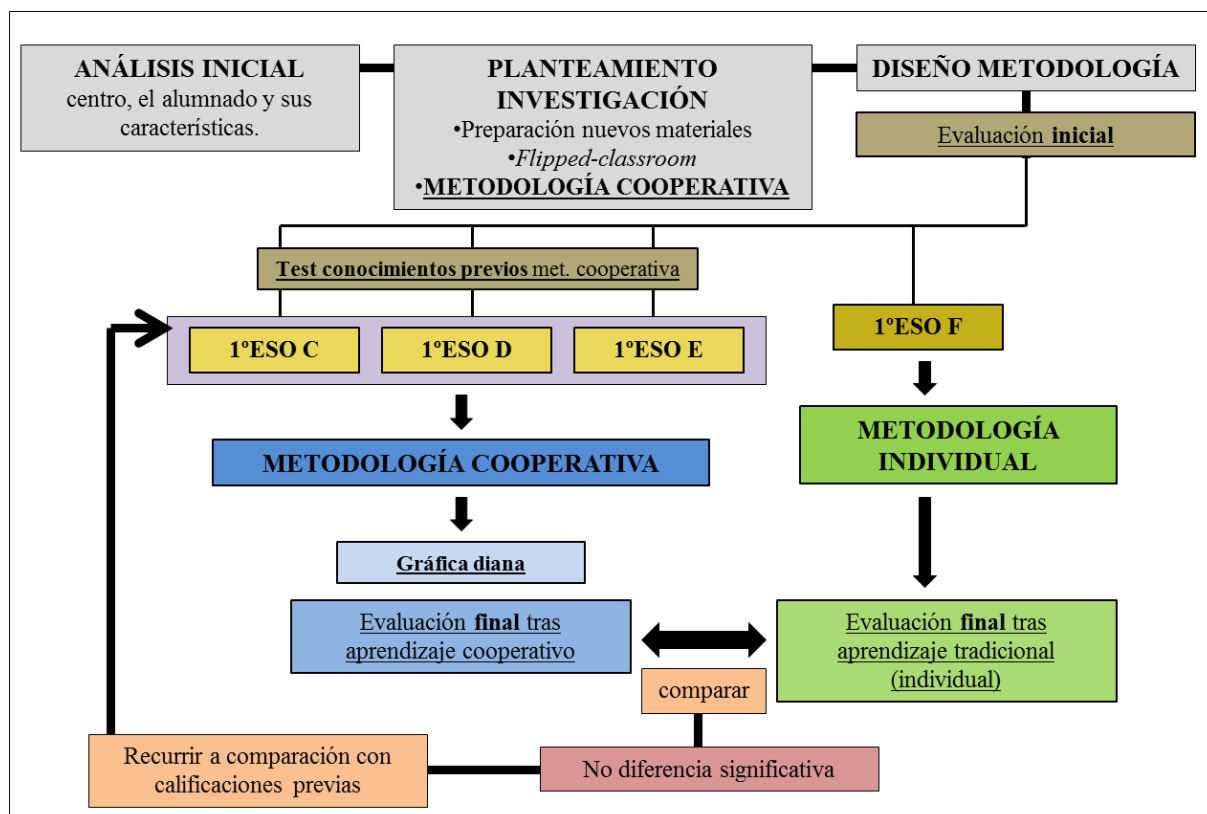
ANÁLISIS INICIAL
centro, el alumnado y sus características.

PLANTEAMIENTO INVESTIGACIÓN
•Preparación nuevos materiales
•Flipped-classroom
•METODOLOGÍA COOPERATIVA

DISEÑO METODOLOGÍA

Evaluación inicial

Test conocimientos previos met. cooperativa

1ºESO C

1ºESO D

1ºESO E

1ºESO F

METODOLOGÍA COOPERATIVA

METODOLOGÍA INDIVIDUAL

Gráfica diana

Evaluación final tras aprendizaje cooperativo

Evaluación final tras aprendizaje tradicional (individual)

comparar

Recurrir a comparación con calificaciones previas

No diferencia significativa